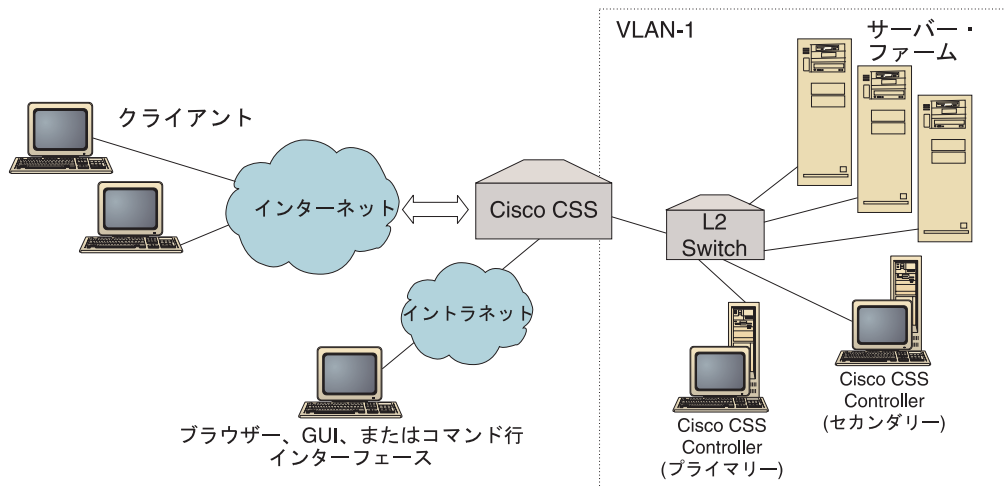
VLAN-1

サーバー・ファーム

クライアント

インターネット

Cisco CSS

L2 Switch

イントラネット

ブラウザー、GUI、またはコマンド行インターフェース

Cisco CSS Controller (プライマリー)

Cisco CSS Controller (セカンダリー)